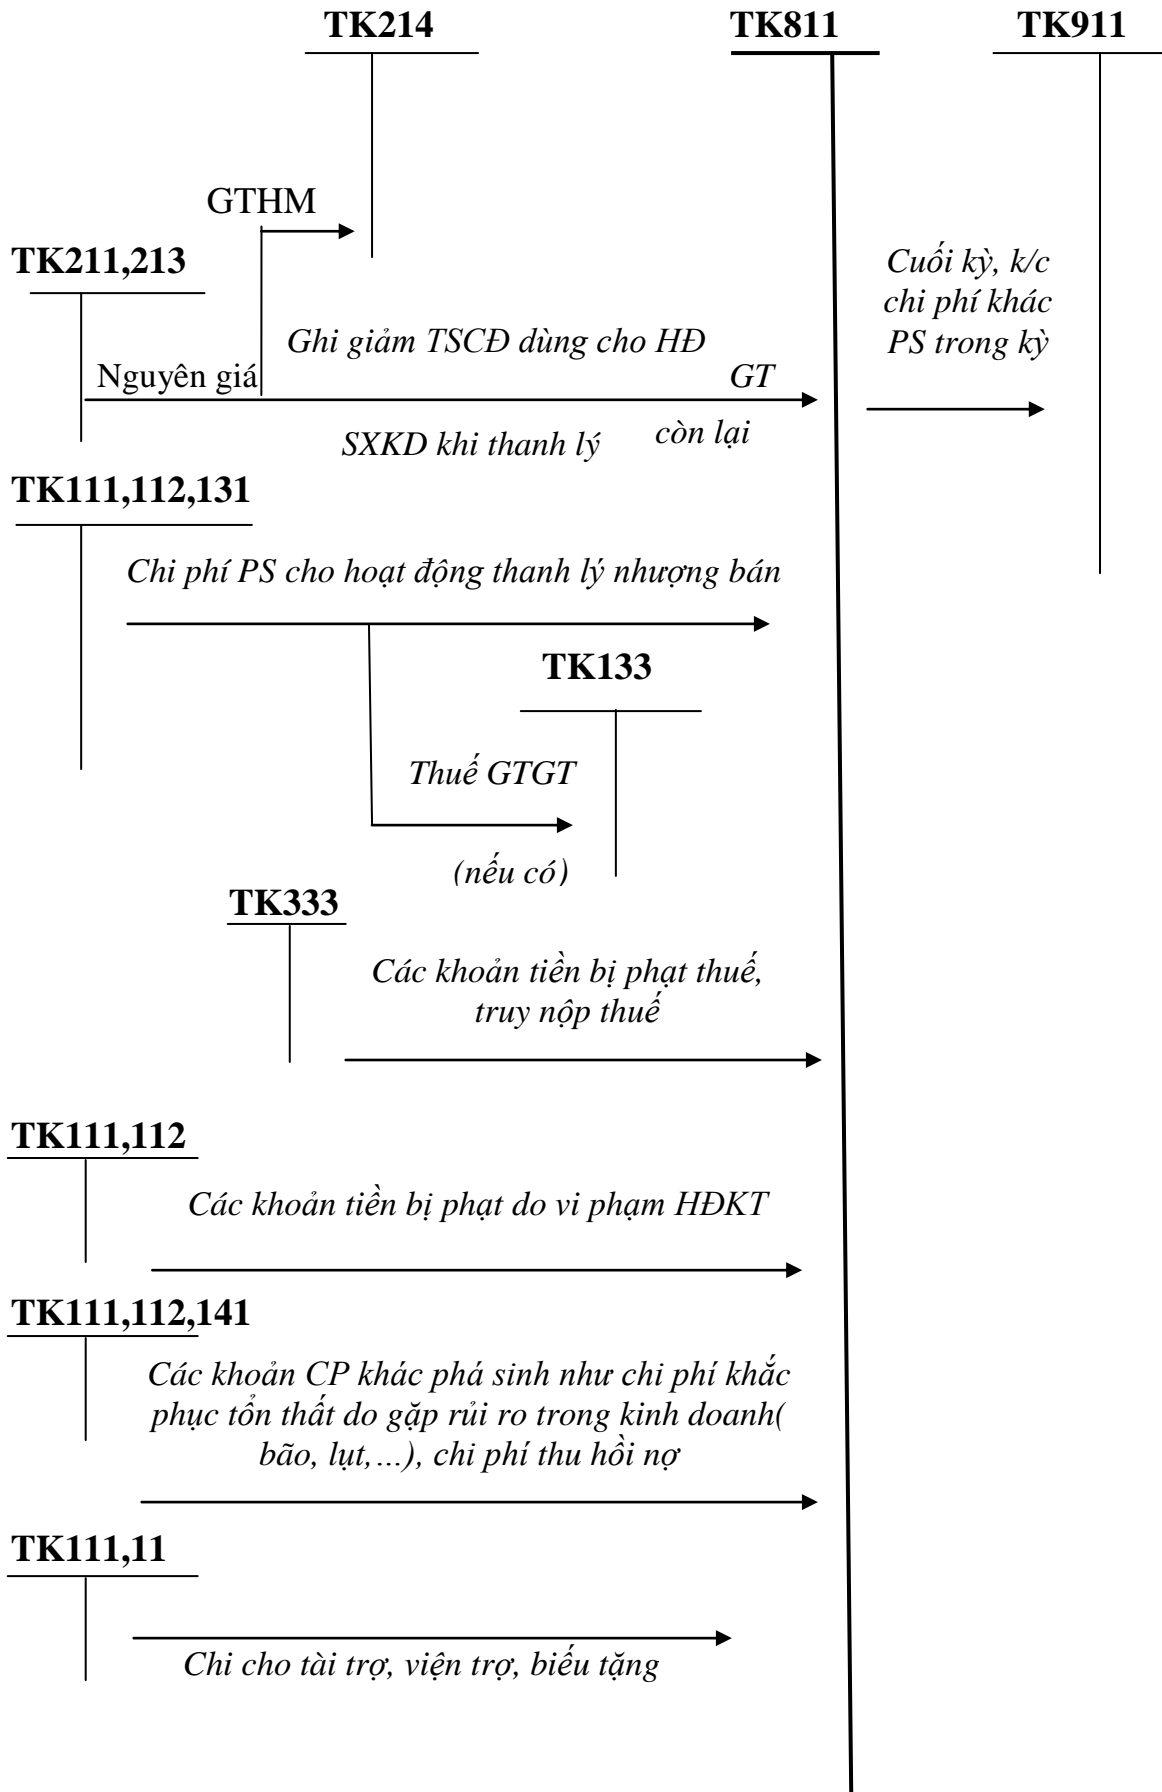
TK214

TK811

TK911

GTHM

TK211,213

Cuối kỳ, k/c chi phí khác PS trong kỳ

Ghi giảm TSCĐ dùng cho HĐ

Nguyên giá

GT

SXKD khi thanh lý

còn lại

TK111,112,131

Chi phí PS cho hoạt động thanh lý nhượng bán

TK133

Thuế GTGT

(nếu có)

TK333

Các khoản tiền bị phạt thuế, truy nộp thuế

TK111,112

Các khoản tiền bị phạt do vi phạm HĐKT

TK111,112,141

Các khoản CP khác phá sinh như chi phí khắc phục tổn thất do gặp rủi ro trong kinh doanh( bão, lụt,...), chi phí thu hồi nợ

TK111,11

Chi cho tài trợ, viện trợ, biếu tặng